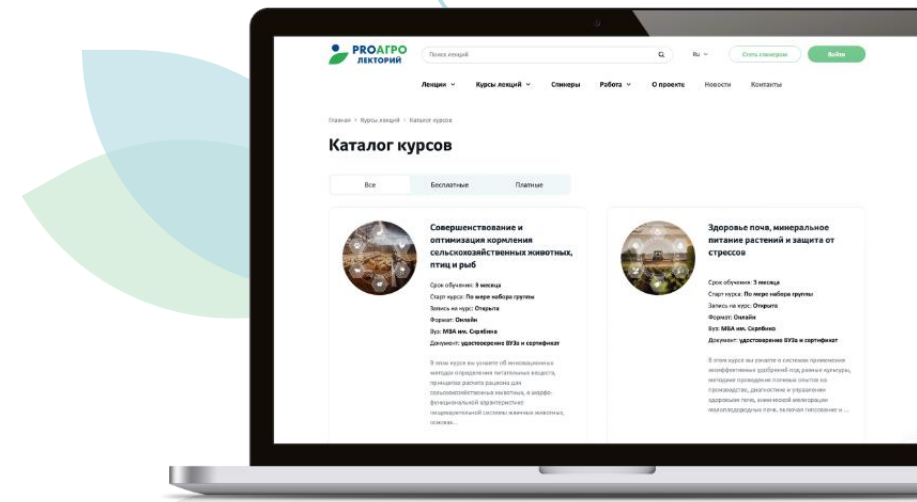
PROАГРО ЛЕКТОРИЙ

Поиск лекций

Ru

Стать спикером

Войти

Лекции Курсы лекций Спикеры Работа О проекте Новости Контакты

Главная > Курсы лекций > Каталог курсов

Каталог курсов

Все Бесплатные Платные

Совершенствование и оптимизация кормления сельскохозяйственных животных, птиц и рыб

Срок обучения: 3 месяца
Старт курса: По мере набора группы
Запись на курс: Открыта
Формат: Онлайн
Вуз: МВА им. Скрябина
Документ: удостоверение ВУЗа и сертификат

В этом курсе вы узнаете об инновационных методах определения питательных веществ, принципах расчета рациона для сельскохозяйственных животных, о морфо-функциональной характеристике пищеварительной системы жвачных животных, лошади...

Здоровье почв, минеральное питание растений и защита от стрессов

Срок обучения: 3 месяца
Старт курса: По мере набора группы
Запись на курс: Открыта
Формат: Онлайн
Вуз: МВА им. Скрябина
Документ: удостоверение ВУЗа и сертификат

В этом курсе вы узнаете о системах применения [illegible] удобрений под разные культуры, методике проведения полевых опытов на производстве, диагностике и управлении здоровьем почв, химической мелиорации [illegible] почв, включая гипсование и ...